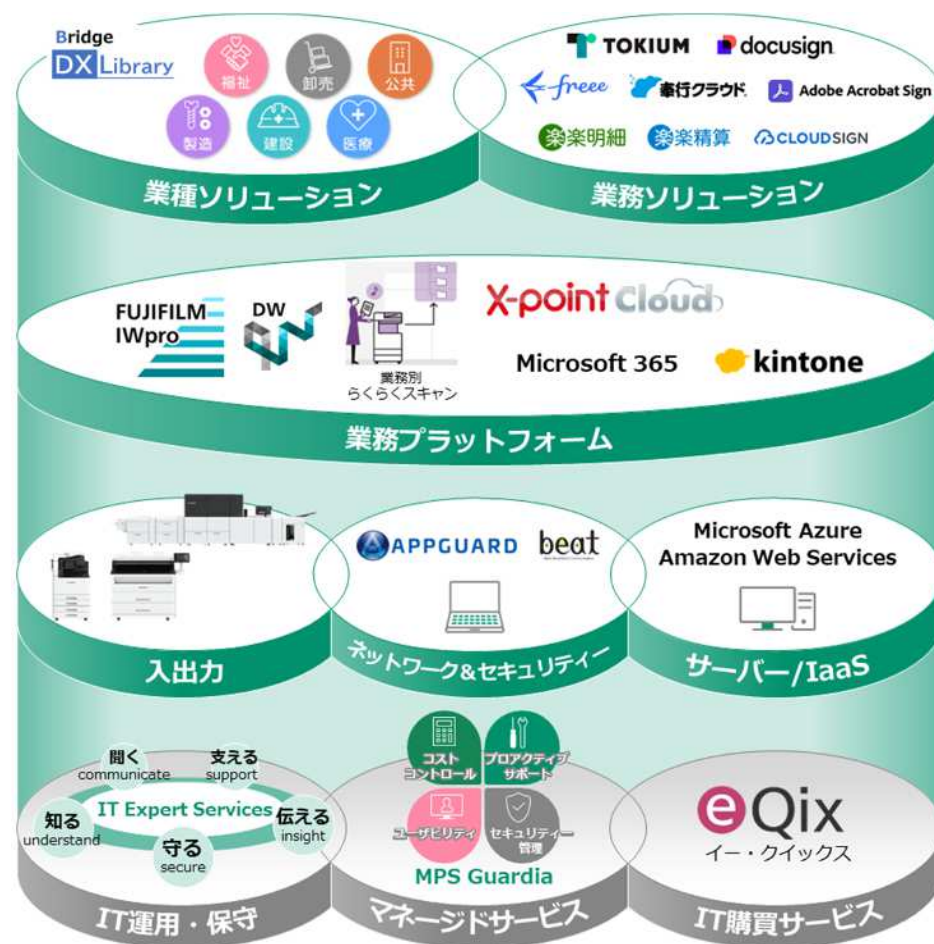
Bridge
DX Library

福祉
卸売
公共
製造
建設
医療

業種ソリューション

TOKIUM
docusign
freee
奉行クラウド
Adobe Acrobat Sign
楽楽明細
楽楽精算
CLOUDSIGN

業務ソリューション

FUJIFILM
IWpro
DW
業務別
らくらくスキャン
X-point Cloud
Microsoft 365
kintone

業務プラットフォーム

APPGUARD
beat
Microsoft Azure
Amazon Web Services

入出力
ネットワーク&セキュリティー
サーバー/IaaS

聞く
communicate
支える
support
IT Expert Services
知る
understand
伝える
insight
守る
secure

コスト
コントロール
プロアクティブ
サポート
ユーザビリティ
セキュリティー
管理
MPS Guardia

eQix
イー・クイックス

IT運用・保守
マネージドサービス
IT購買サービス